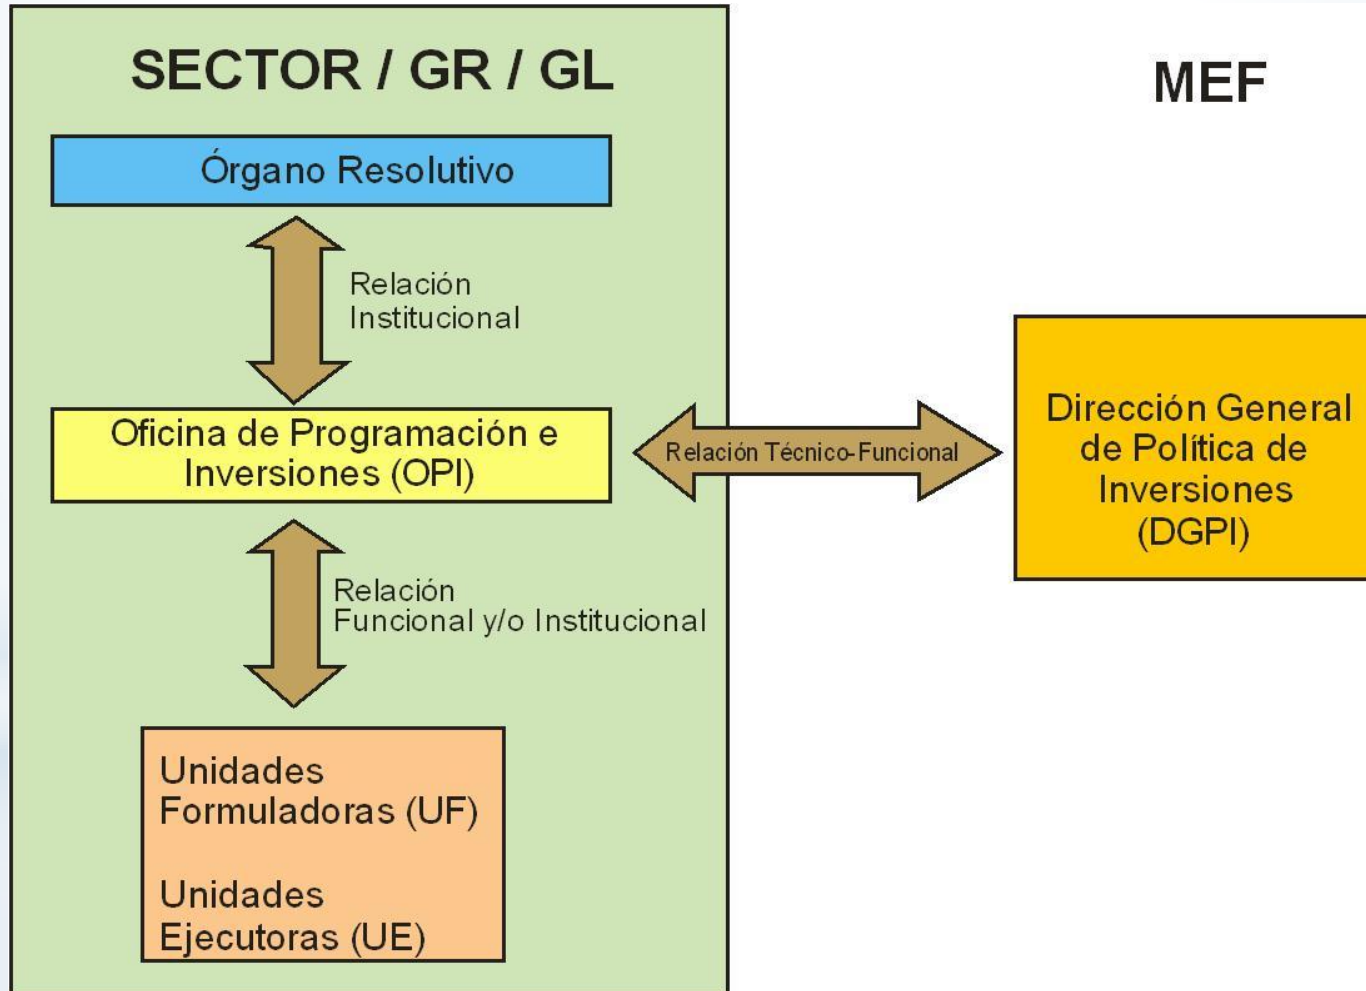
SECTOR / GR / GL

Órgano Resolutivo

Relación Institucional

Oficina de Programación e Inversiones (OPI)

Relación Funcional y/o Institucional

Unidades Formuladoras (UF)

Unidades Ejecutoras (UE)

Relación Técnico-Funcional

MEF

Dirección General de Política de Inversiones (DGPI)